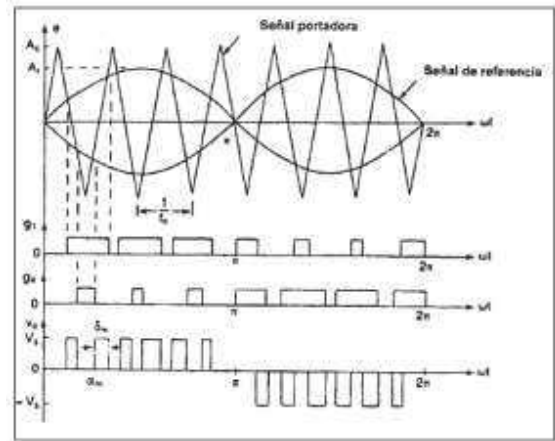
Señal portadora

Señal de referencia

$A_c$

$A_r$

e

$\pi$

$2\pi$

$\omega t$

$\frac{1}{f_c}$

$g_1$

0

$\pi$

$2\pi$

$\omega t$

$g_2$

0

$\pi$

$2\pi$

$\omega t$

$v_o$

$V_s$

$\delta_m$

0

$\alpha_m$

$\pi$

$2\pi$

$\omega t$

$-V_s$